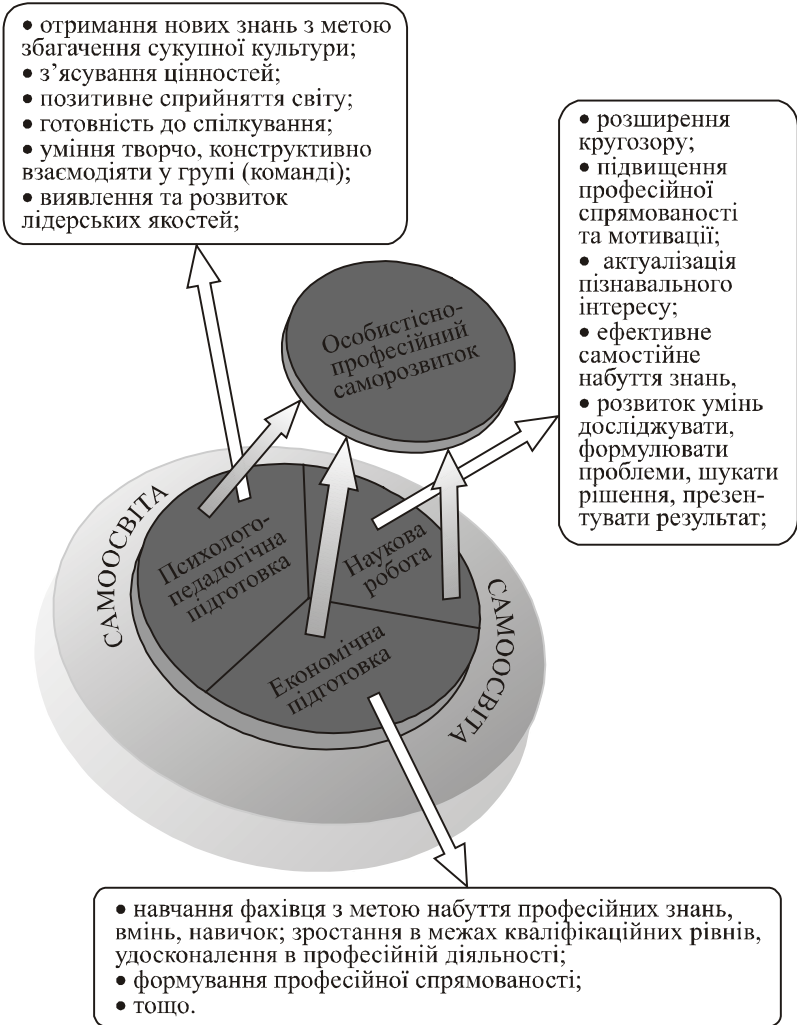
• отримання нових знань з метою збагачення сукупної культури;
• з'ясування цінностей;
• позитивне сприйняття світу;
• готовність до спілкування;
• уміння творчо, конструктивно взаємодіяти у групі (команді);
• виявлення та розвиток лідерських якостей;

• розширення кругозору;
• підвищення професійної спрямованості та мотивації;
• актуалізація пізнавального інтересу;
• ефективне самостійне набуття знань,
• розвиток умінь досліджувати, формулювати проблеми, шукати рішення, презентувати результат;

Особистісно-професійний саморозвиток

САМООСВІТА

Психолого-педагогічна підготовка

Наукова робота

Економічна підготовка

САМООСВІТА

• навчання фахівця з метою набуття професійних знань, вмінь, навичок; зростання в межах кваліфікаційних рівнів, удосконалення в професійній діяльності;
• формування професійної спрямованості;
• тощо.